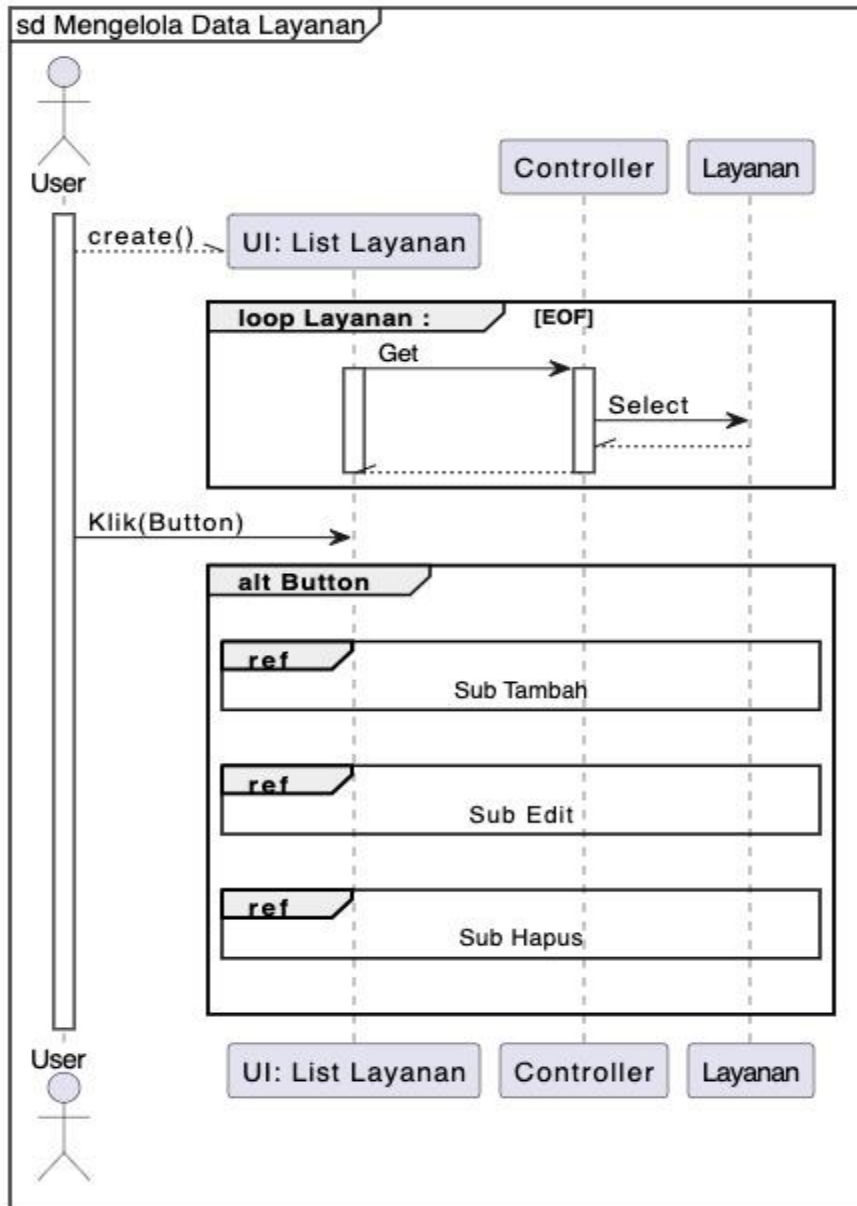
sd Mengelola Data Layanan

User

Controller

Layanan

create()

UI: List Layanan

loop Layanan :

[EOF]

Get

Select

Klik(Button)

alt Button

ref

Sub Tambah

ref

Sub Edit

ref

Sub Hapus

User

UI: List Layanan

Controller

Layanan